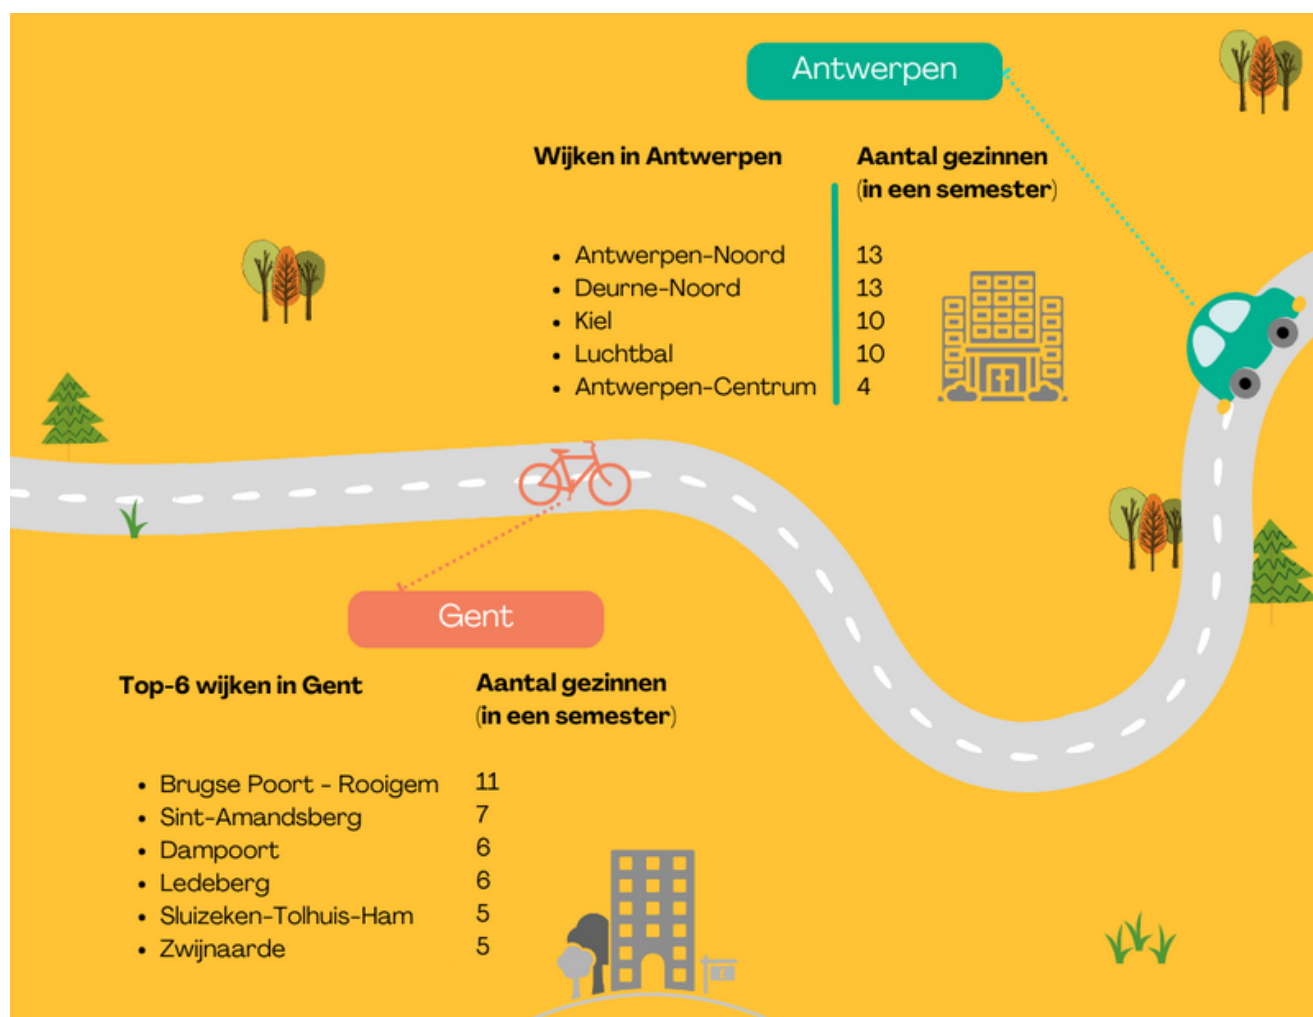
Antwerpen

| Wijken in Antwerpen | Aantal gezinnen (in een semester) |
|---|---|
| • Antwerpen-Noord | 13 |
| • Deurne-Noord | 13 |
| • Kiel | 10 |
| • Luchtbal | 10 |
| • Antwerpen-Centrum | 4 |

Gent

| Top-6 wijken in Gent | Aantal gezinnen (in een semester) |
|---|---|
| • Brugse Poort - Rooigem | 11 |
| • Sint-Amandsberg | 7 |
| • Dampoort | 6 |
| • Ledeberg | 6 |
| • Sluizeken-Tolhuis-Ham | 5 |
| • Zwijnaarde | 5 |